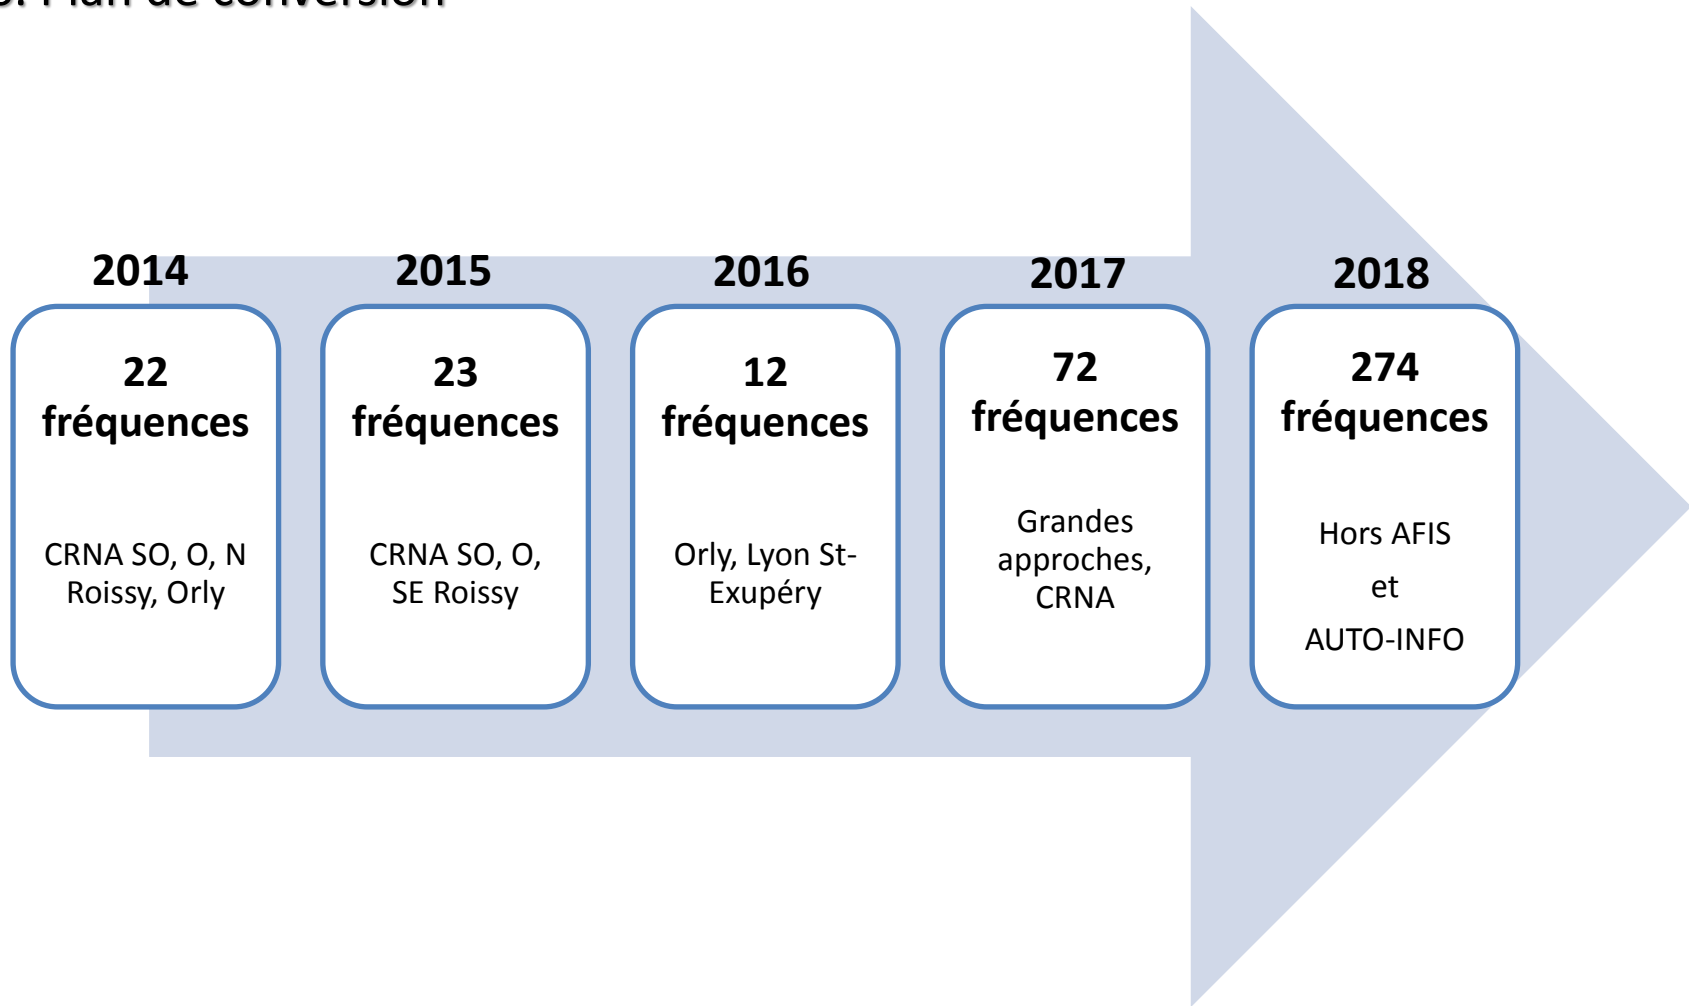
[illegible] Plan de conversion

2014

22 fréquences

CRNA SO, O, N Roissy, Orly

2015

23 fréquences

CRNA SO, O, SE Roissy

2016

12 fréquences

Orly, Lyon St-Exupéry

2017

72 fréquences

Grandes approches, CRNA

2018

274 fréquences

Hors AFIS

et

AUTO-INFO